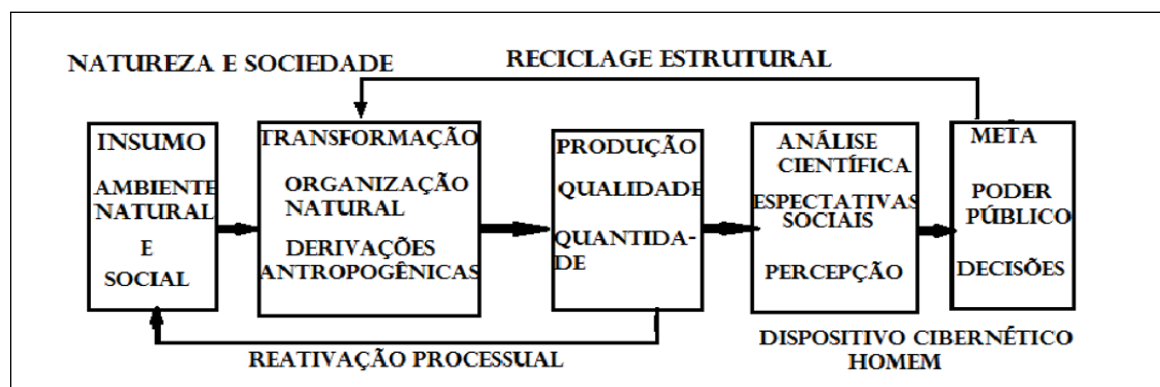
NATUREZA E SOCIEDADE

RECICLAGE ESTRUTURAL

INSUMO

AMBIENTE NATURAL

E

SOCIAL

TRANSFORMAÇÃO

ORGANIZAÇÃO NATURAL

DERIVAÇÕES ANTROPOGÊNICAS

PRODUÇÃO

QUALIDADE

QUANTIDADE

ANÁLISE CIENTÍFICA

ESPECTATIVAS SOCIAIS

PERCEPÇÃO

META

PODER PÚBLICO

DECISÕES

REATIVAÇÃO PROCESSUAL

DISPOSITIVO CIBERNÉTICO HOMEM